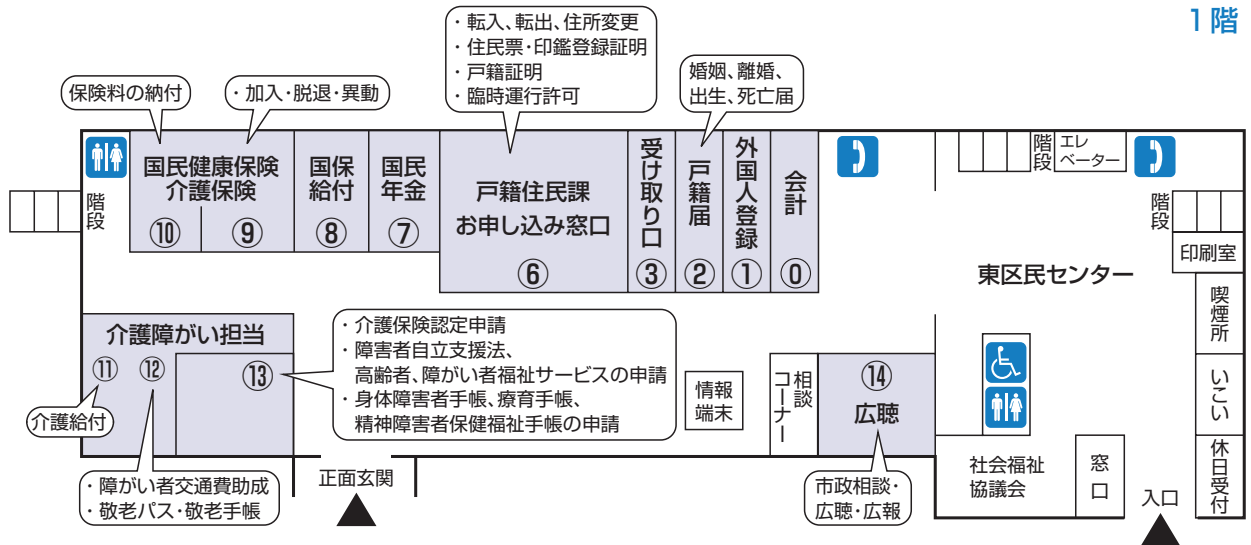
1階

保険料の納付

・加入・脱退・異動

・転入、転出、住所変更
・住民票・印鑑登録証明
・戸籍証明
・臨時運行許可

婚姻、離婚、出生、死亡届

階段

国民健康保険
介護保険
⑩ ⑨

国保給付
⑧

国民年金
⑦

戸籍住民課
お申し込み窓口
⑥

受け取り口
③

戸籍届
②

外国人登録
①

会計
⓪

階段

エレベーター

階段

印刷室

東区民センター

喫煙所

いこい

休日受付

介護障がい担当
⑪ ⑫
⑬

介護給付

・介護保険認定申請
・障害者自立支援法、高齢者、障がい者福祉サービスの申請
・身体障害者手帳、療育手帳、精神障害者保健福祉手帳の申請

情報端末

相談コーナー

⑭
広聴

社会福祉協議会

窓口

・障がい者交通費助成
・敬老パス・敬老手帳

正面玄関

市政相談・広聴・広報

入口